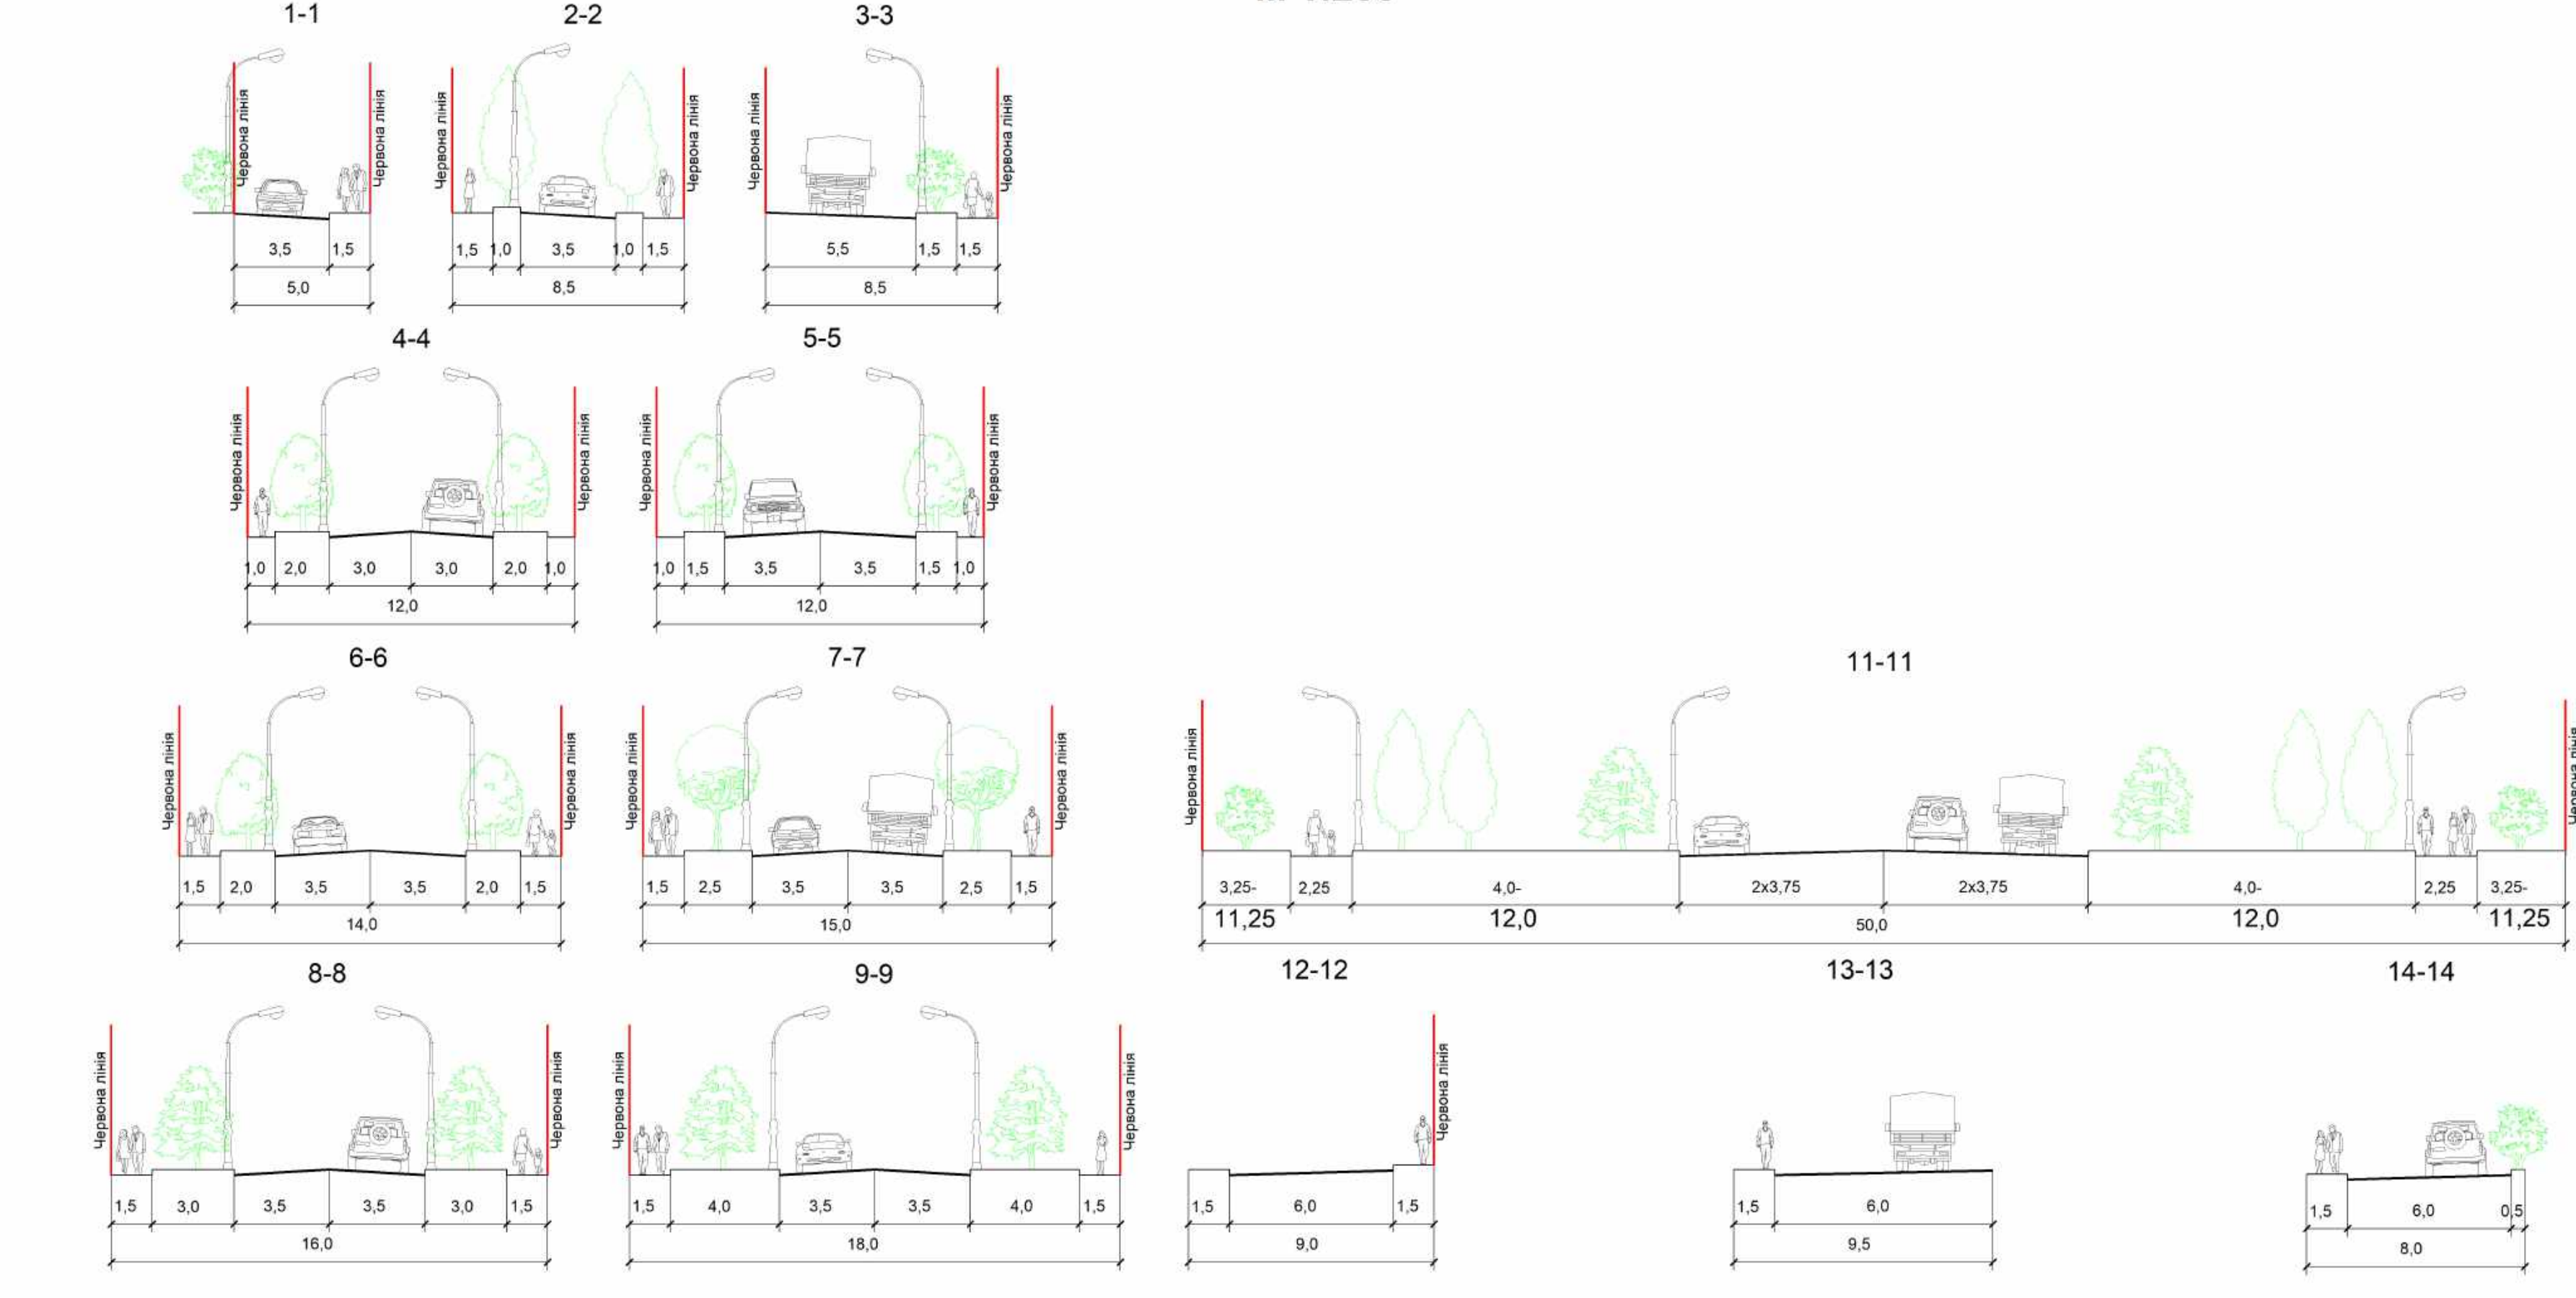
1-1

Червона лінія
Червона лінія

| 3,5 | 1,5 |
|---|---|

5,0

2-2

Червона лінія
Червона лінія

| 1,5 | 1,0 | 3,5 | 1,0 | 1,5 |
|---|---|---|---|---|

8,5

3-3

Червона лінія
Червона лінія

| 5,5 | 1,5 | 1,5 |
|---|---|---|

8,5

4-4

Червона лінія
Червона лінія

| 1,0 | 2,0 | 3,0 | 3,0 | 2,0 | 1,0 |
|---|---|---|---|---|---|

12,0

5-5

Червона лінія
Червона лінія

| 1,0 | 1,5 | 3,5 | 3,5 | 1,5 | 1,0 |
|---|---|---|---|---|---|

12,0

6-6

Червона лінія
Червона лінія

| 1,5 | 2,0 | 3,5 | 3,5 | 2,0 | 1,5 |
|---|---|---|---|---|---|

14,0

7-7

Червона лінія
Червона лінія

| 1,5 | 2,5 | 3,5 | 3,5 | 2,5 | 1,5 |
|---|---|---|---|---|---|

15,0

11-11

Червона лінія
Червона лінія

| 3,25- | 2,25 | 4,0- | 2x3,75 | 2x3,75 | 4,0- | 2,25 | 3,25- |
|---|---|---|---|---|---|---|---|

11,25 12,0 50,0 12,0 11,25

8-8

Червона лінія
Червона лінія

| 1,5 | 3,0 | 3,5 | 3,5 | 3,0 | 1,5 |
|---|---|---|---|---|---|

16,0

9-9

Червона лінія
Червона лінія

| 1,5 | 4,0 | 3,5 | 3,5 | 4,0 | 1,5 |
|---|---|---|---|---|---|

18,0

12-12

Червона лінія

| 1,5 | 6,0 | 1,5 |
|---|---|---|

9,0

13-13

| 1,5 | 6,0 |
|---|---|

9,5

14-14

| 1,5 | 6,0 | 0,5 |
|---|---|---|

8,0